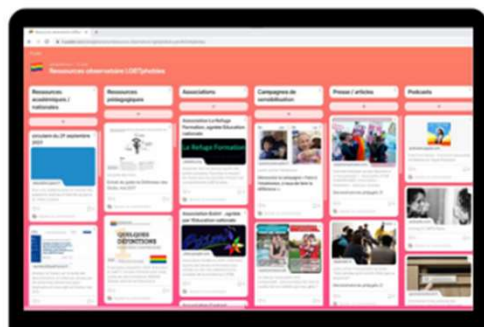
Ressources observatoire LGBTphobies

Ressources académiques / nationales

Ressources pédagogiques

Associations

Campagnes de sensibilisation

Presse / articles

Podcasts

circulaire du 29 septembre 2021

Association Le Refuge Formation, agréée Education nationale

Le Refuge Formation

Association Estim', agréée par l'Education nationale

QUELQUES DÉFINITIONS